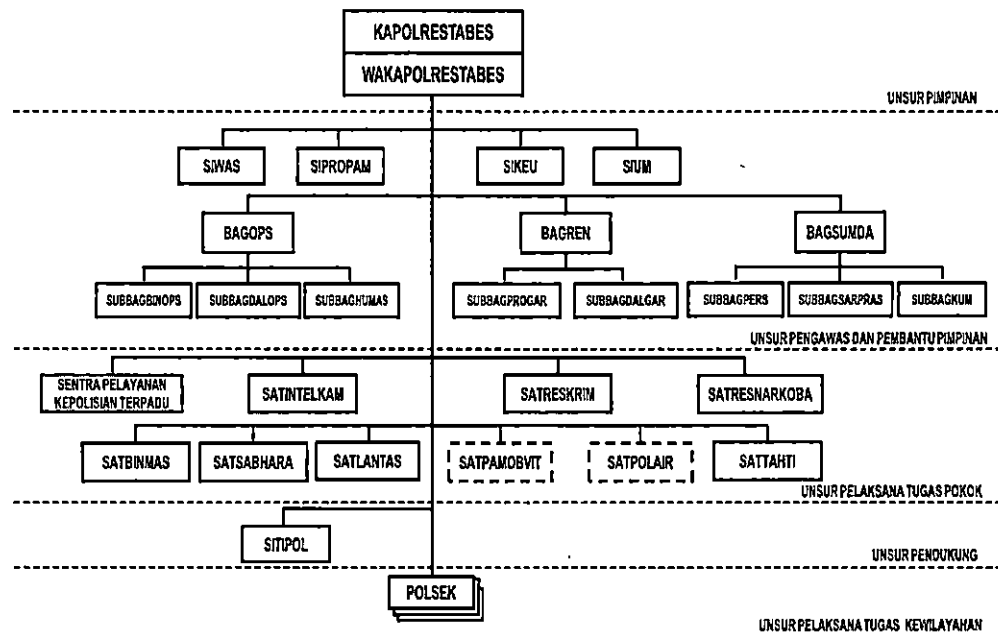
KAPOLRESTABES
WAKAPOLRESTABES

UNSUR PIMPINAN

SIWAS
SIPROPAM
SIKEU
SIUM

BAGOPS
BAGREN
BAGSUMDA

SUBBAGBINOPS
SUBBAGDALOPS
SUBBAGHUMAS
SUBBAGPROGAR
SUBBAGDALGAR
SUBBAGPERS
SUBBAGSARPRAS
SUBBAGKUM

UNSUR PENGAWAS DAN PEMBANTU PIMPINAN

SENTRA PELAYANAN KEPOLISIAN TERPADU
SATINTELKAM
SATRESKRIM
SATRESNARKOBA

SATBINMAS
SATSABHARA
SATLANTAS
SATPAMOBVIT
SATPOLAIR
SATTAHTI

UNSUR PELAKSANA TUGAS POKOK

SITIPOL

UNSUR PENDUKUNG

POLSEK

UNSUR PELAKSANA TUGAS KEWILAYAHAN